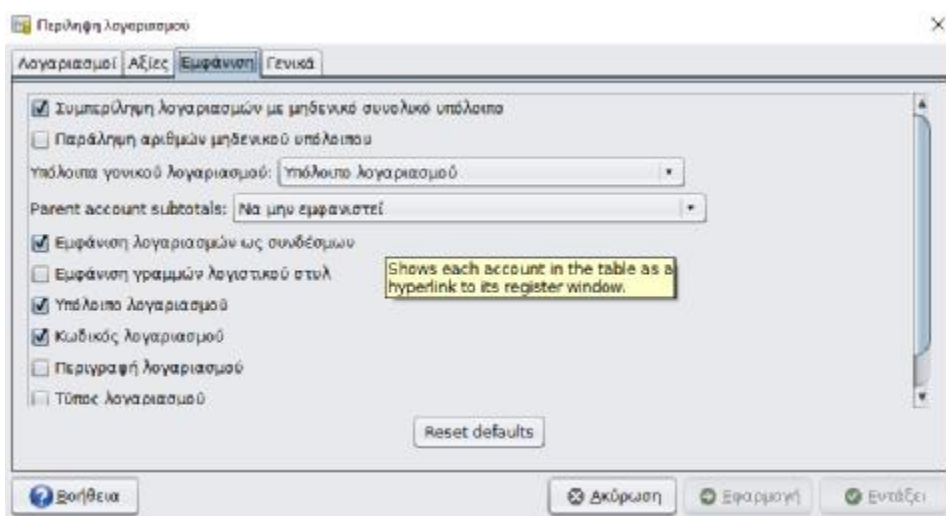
Περίληψη λογαριασμού

×

Λογαριασμοί | Αξίες | Εμφάνιση | Γενικά

Συμπερίληψη λογαριασμών με μηδενικό συνολικό υπόλοιπο

Παράληψη αριθμών μηδενικού υπόλοιπου

Υπόλοιπα γονικού λογαριασμού: Υπόλοιπο λογαριασμού

Parent account subtotals: Να μην εμφανιστεί

Εμφάνιση λογαριασμών ως συνδέσμων

Εμφάνιση γραμμών λογιστικού στυλ

Shows each account in the table as a hyperlink to its register window.

Υπόλοιπο λογαριασμού

Κωδικός λογαριασμού

Περιγραφή λογαριασμού

Τύπος λογαριασμού

Reset defaults

Βοήθεια

Ακύρωση

Εφαρμογή

Εντάξει